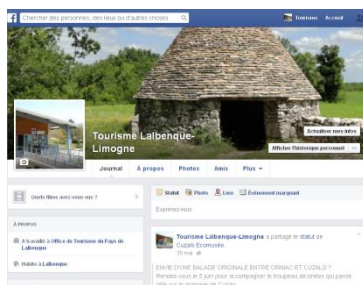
Chercher des personnes, des lieux ou d'autres choses

Tourisme Accueil

Tourisme Lalbenque-Limogne

Actualiser vos infos

Afficher l'historique personnel

Journal À propos Photos Amis Plus

Quels films avez-vous vus ?

À PROPOS

A travaillé à Office de Tourisme du Pays de Lalbenque

Habite à Lalbenque

Statut Photo Lieu Événement marquant

Exprimez-vous

Tourisme Lalbenque-Limogne a partagé le statut de Cuzals Écomusée

20 mai

ENVIE D'UNE BALADE ORIGINALE ENTRE ORNIAC ET CUZALS ? Rendez-vous le 8 juin pour accompagner le troupeau de brebis qui passe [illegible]